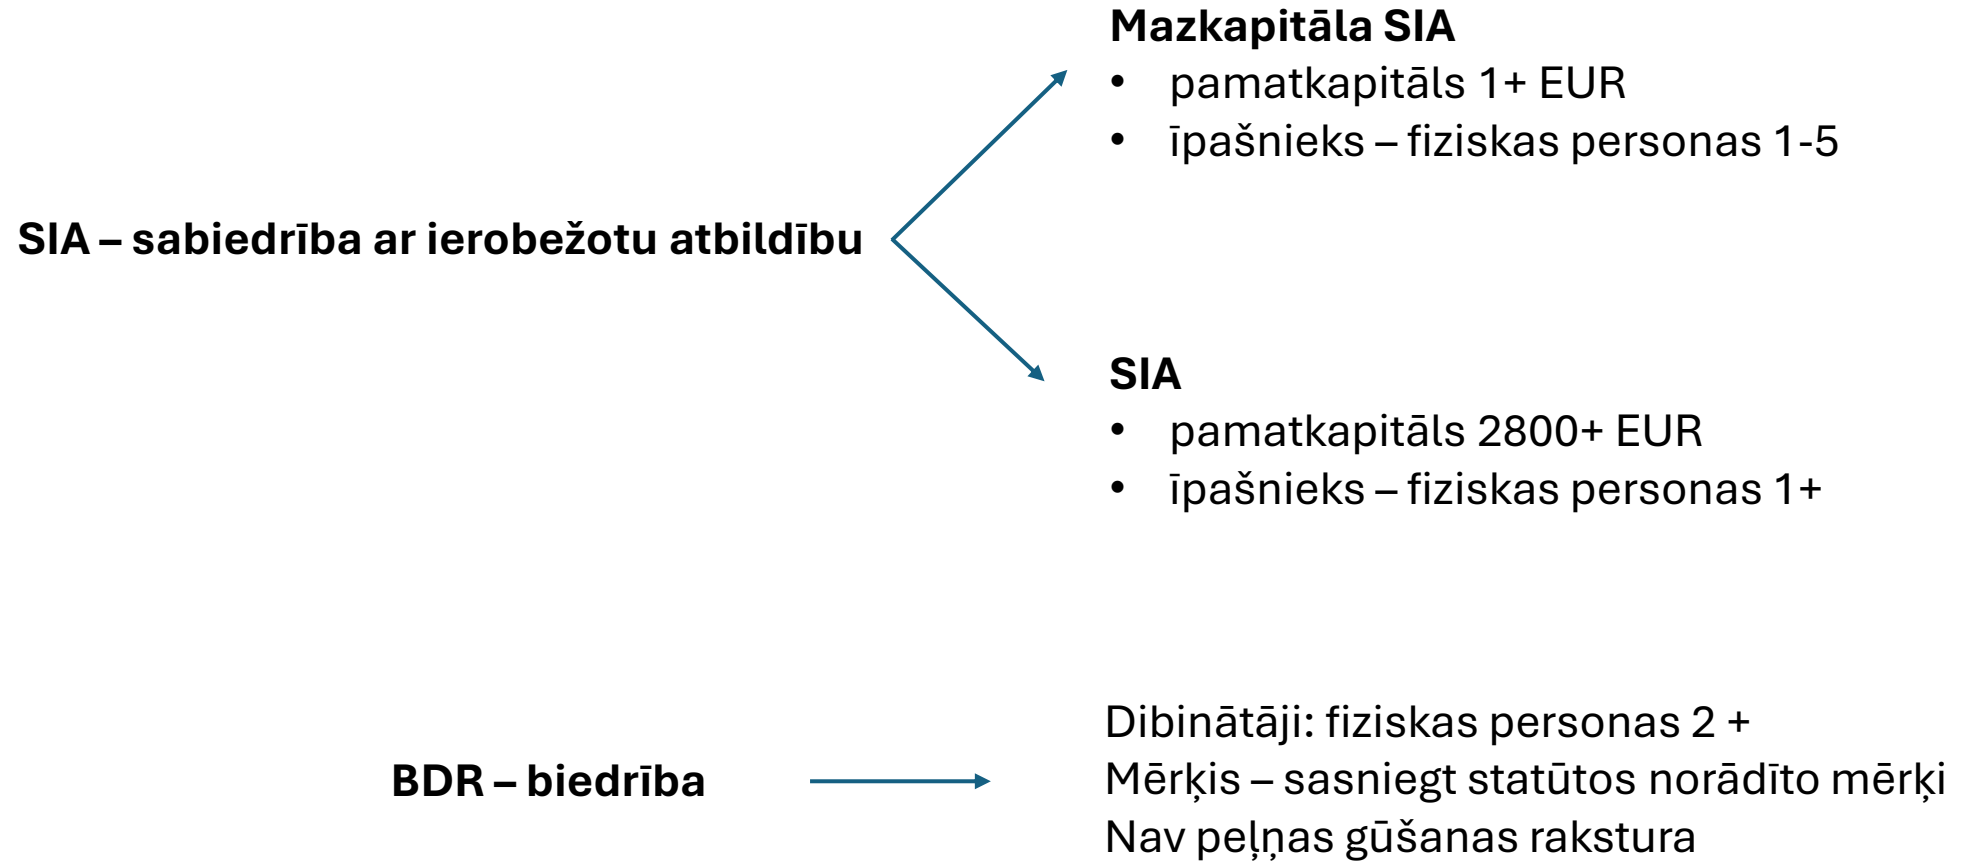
SIA – sabiedrība ar ierobežotu atbildību

Mazkapitāla SIA
- pamatkapitāls 1+ EUR
- īpašnieks – fiziskas personas 1-5

SIA
- pamatkapitāls 2800+ EUR
- īpašnieks – fiziskas personas 1+

BDR – biedrība

Dibinātāji: fiziskas personas 2 +
Mērķis – sasniegt statūtos norādīto mērķi
Nav peļņas gūšanas rakstura